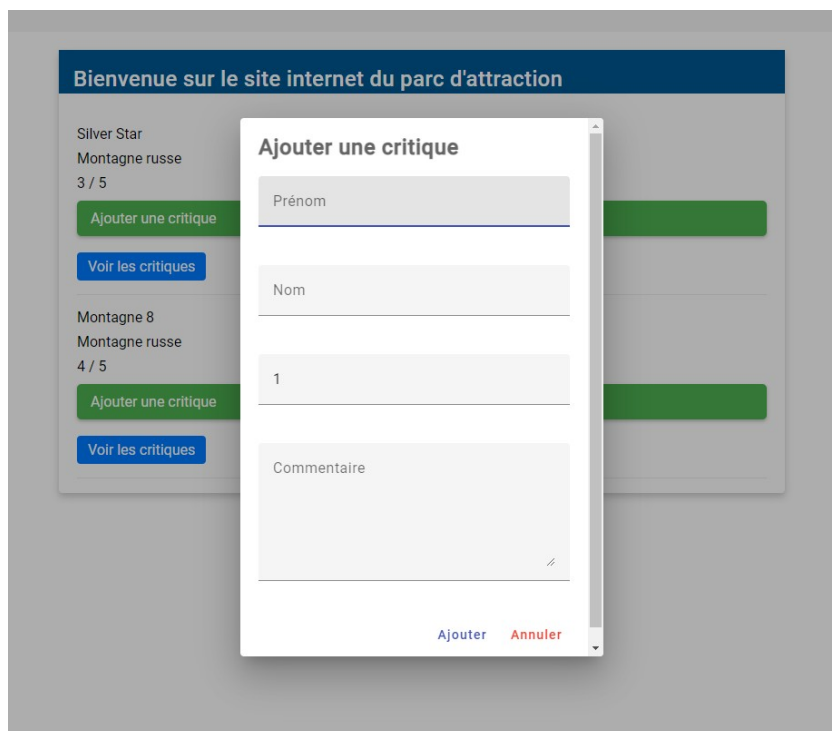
Bienvenue sur le site internet du parc d'attraction

Silver Star
Montagne russe
3 / 5

Ajouter une critique

Voir les critiques

Montagne 8
Montagne russe
4 / 5

Ajouter une critique

Voir les critiques

Ajouter une critique

Prénom

Nom

1

Commentaire

Ajouter Annuler